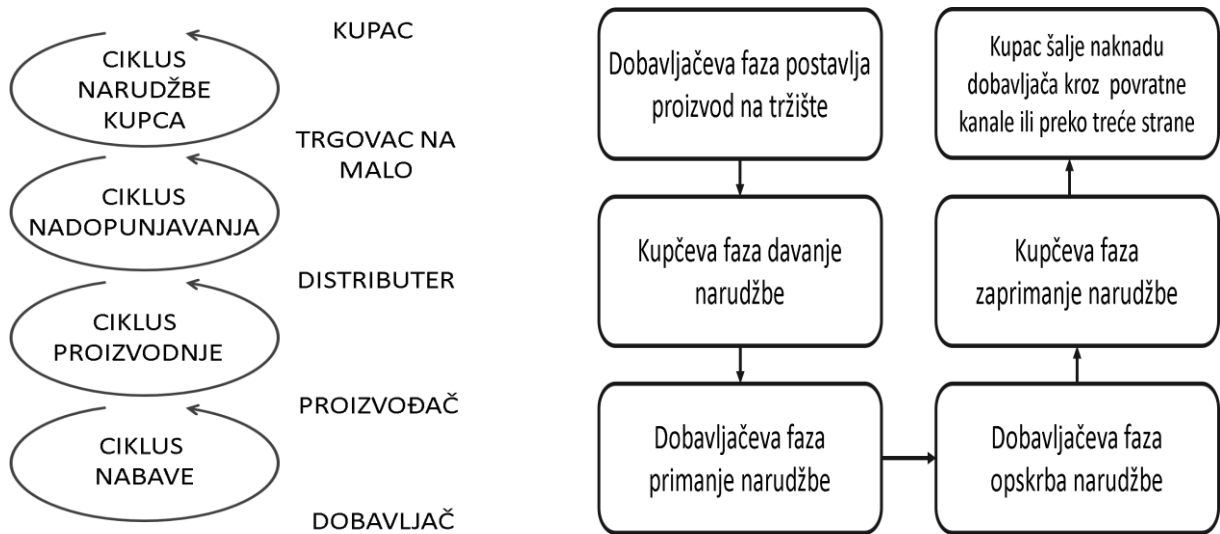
KUPAC

CIKLUS NARUDŽBE KUPCA

TRGOVAC NA MALO

CIKLUS NADOPUNJAVANJA

DISTRIBUTER

CIKLUS PROIZVODNJE

PROIZVOĐAČ

CIKLUS NABAVE

DOBAVLJAČ

Dobavljačeva faza postavlja proizvod na tržište

Kupčeva faza davanje narudžbe

Dobavljačeva faza primanje narudžbe

Dobavljačeva faza opskrba narudžbe

Kupčeva faza zaprimanje narudžbe

Kupac šalje naknadu dobavljača kroz povratne kanale ili preko treće strane